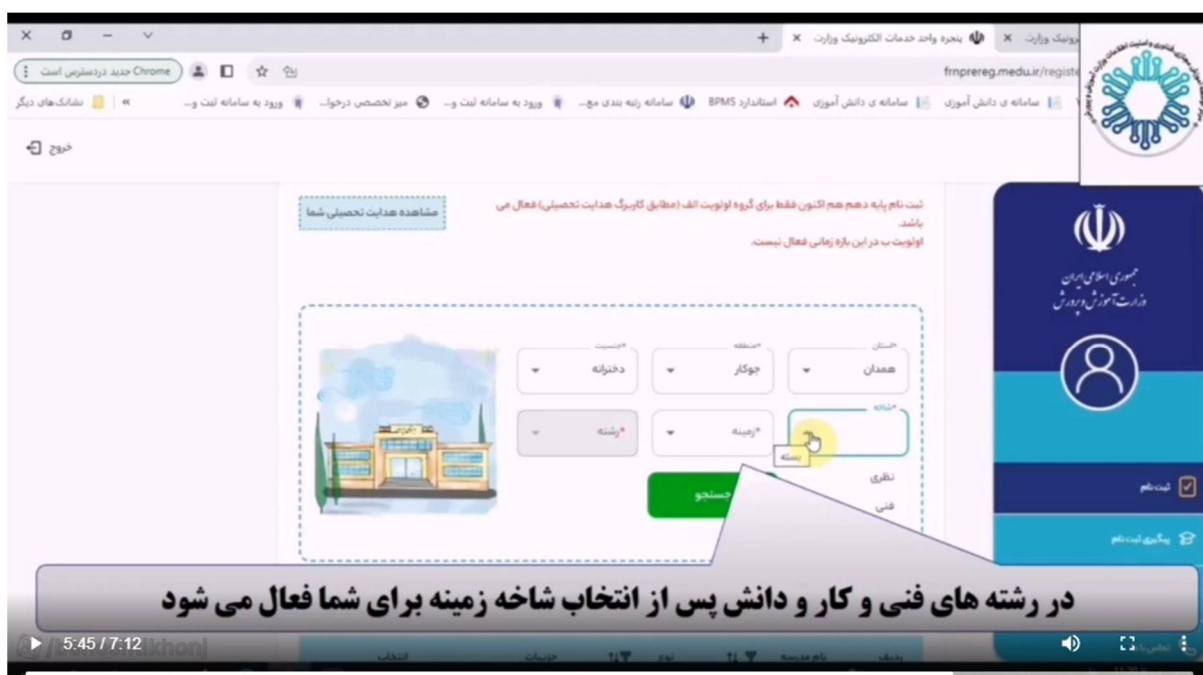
پنجره واحد خدمات الکترونیک وزارت
رونیک وزارت
frnprereg.medu.ir/registe
Chrome جدید دردسترس است
سامانه ی دانش آموزی
سامانه ی دانش آموزی
استاندارد BPMS
سامانه رتبه بندی مع...
ورود به سامانه ثبت و...
میز تخصصی درخوا...
ورود به سامانه ثبت و...
نشانک‌های دیگر
خروج

ثبت نام پایه دهم هم اکنون فقط برای گروه اولویت الف (مطابق کاربرگ هدایت تحصیلی) فعال می باشد.
اولویت ب در این بازه زمانی فعال نیست.

مشاهده هدایت تحصیلی شما

جمهوری اسلامی ایران
وزارت آموزش و پرورش

*استان
همدان
*منطقه
جوکار
*جنسیت
دخترانه
*شاخه
*زمینه
*رشته
رشته
نظری
فنی
جستجو

ثبت نام
پیگیری ثبت نام

در رشته های فنی و کار و دانش پس از انتخاب شاخه زمینه برای شما فعال می شود

5:45 / 7:12